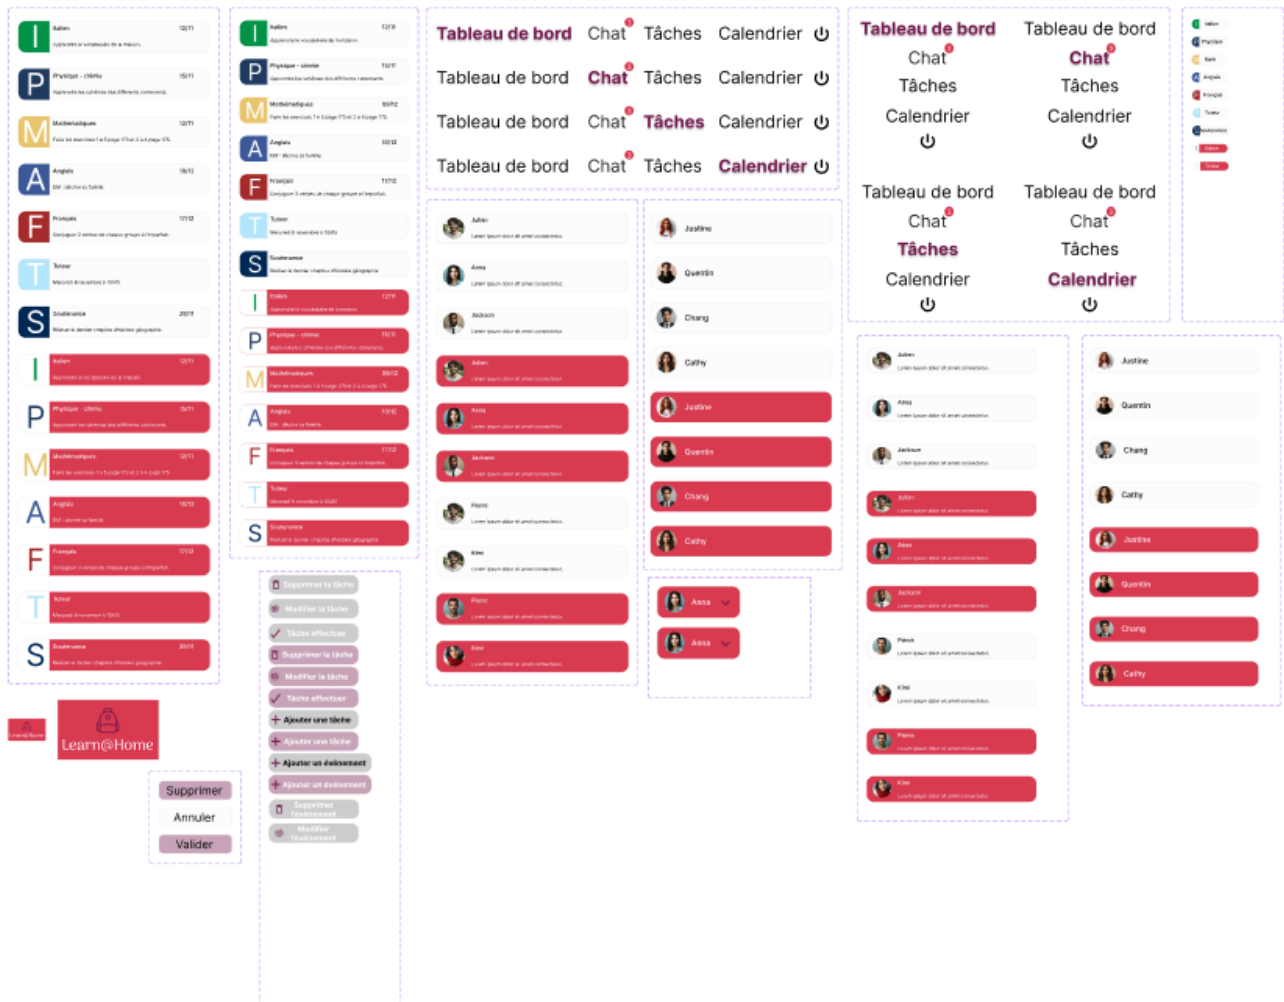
I Italien 12/11
Apprendre le vocabulaire de la maison.

P Physique - chimie 15/11
Apprendre les schémas des différents composants.

M Mathématiques 12/11
Faire les exercices 1 à 5 page 17 et 2 à 4 page 175.

A Anglais 10/12
DM : décrire sa famille.

F Français 17/12
Conjuguer 3 verbes de chaque groupe à l'imparfait.

T Tuteur
Mercredi 8 novembre à 15h00

S Soutenance 20/11
Réviser le dernier chapitre d'histoire géographie.

I Italien 12/11
P Physique - chimie 15/11
M Mathématiques 12/11
A Anglais 10/12
F Français 17/12
T Tuteur
S Soutenance 20/11

Learn@Home

Learn@Home

Supprimer
Annuler
Valider

Supprimer la tâche
Modifier la tâche
Tâche effectuer
Supprimer la tâche
Modifier la tâche
Tâche effectuer
Ajouter une tâche
Ajouter une tâche
Ajouter un événement
Ajouter un événement
Supprimer l'événement
Modifier l'événement

Tableau de bord Chat Tâches Calendrier
Tableau de bord Chat Tâches Calendrier
Tableau de bord Chat Tâches Calendrier
Tableau de bord Chat Tâches Calendrier

Julien
Anna
Jackson
Julien
Anna
Jackson
Pierre
Kimi
Pierre
Kimi

Justine
Quentin
Chang
Cathy
Justine
Quentin
Chang
Cathy

Anna
Anna

Tableau de bord
Chat
Tâches
Calendrier

Tableau de bord
Chat
Tâches
Calendrier

Tableau de bord
Chat
Tâches
Calendrier

Tableau de bord
Chat
Tâches
Calendrier

Julien
Anna
Jackson
Julien
Anna
Jackson
Pierre
Kimi
Pierre
Kimi

Justine
Quentin
Chang
Cathy
Justine
Quentin
Chang
Cathy

Italien
Physique
Math
Anglais
Français
Tuteur
Soutenance
Italien
Tuteur